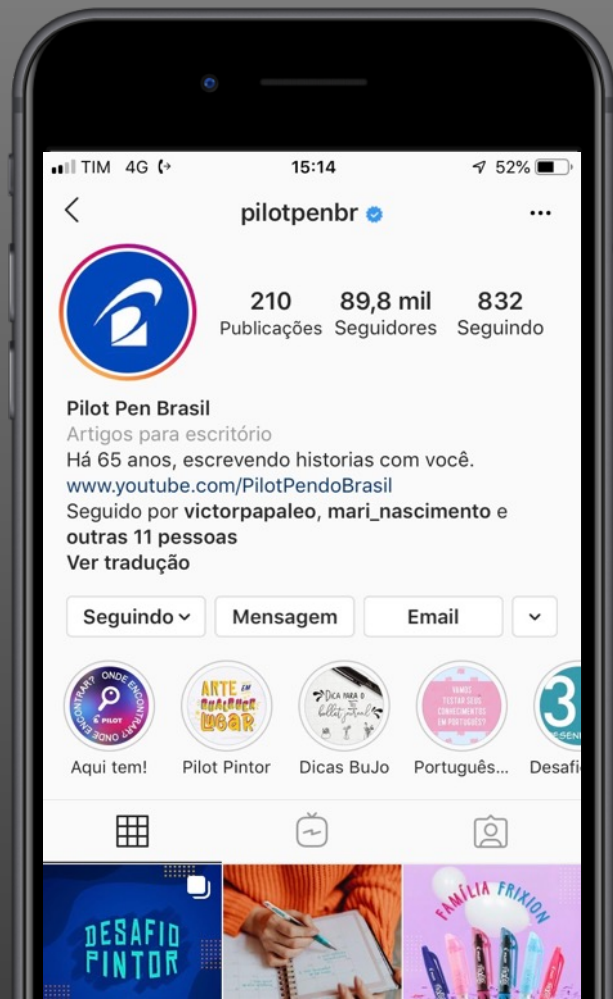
TIM 4G

15:14

52%

pilotpenbr

210
Publicações

89,8 mil
Seguidores

832
Seguindo

Pilot Pen Brasil
Artigos para escritório
Há 65 anos, escrevendo historias com você.
www.youtube.com/PilotPendoBrasil
Seguido por victorpapaleo, mari_nascimento e outras 11 pessoas
Ver tradução

Seguindo

Mensagem

Email

ONDE ENCONTRAR? ONDE ENCONTRAR?
PILOT

ARTE EM QUALQUER LUGAR

DICA PARA O bullet journal

VAMOS TESTAR SEUS CONHECIMENTOS EM PORTUGUÊS?

3

Aqui tem!

Pilot Pintor

Dicas BuJo

Português...

Desafi

DESAFIO PINTOR

FAMÍLIA FRIXION